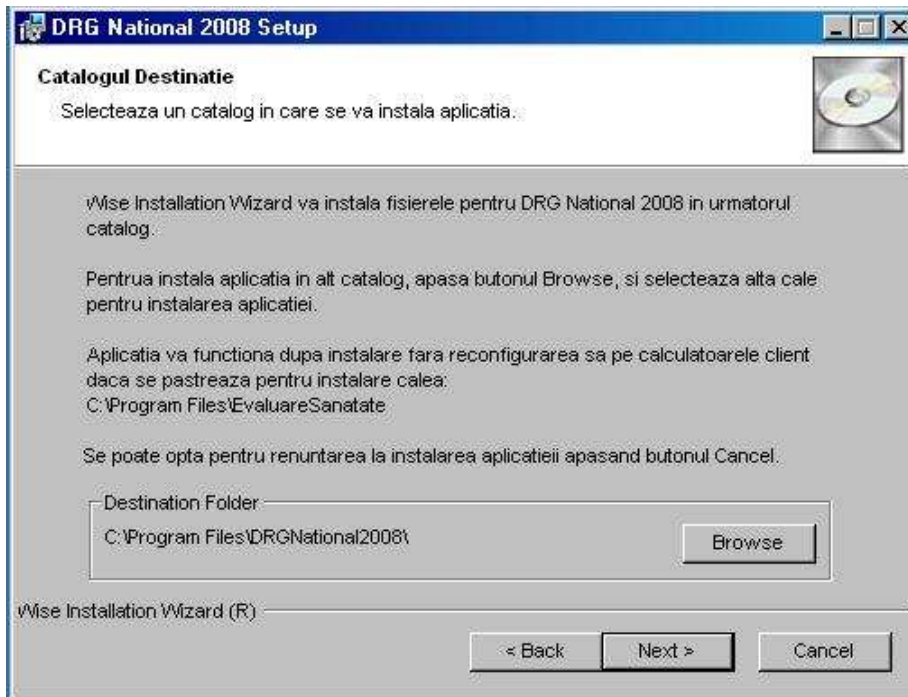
DRG National 2008 Setup

Catalogul Destinatie

Selecteaza un catalog in care se va instala aplicatia.

Wise Installation Wizard va instala fisierele pentru DRG National 2008 in urmatorul catalog.

Pentrua instala aplicatia in alt catalog, apasa butonul Browse, si selecteaza alta cale pentru instalarea aplicatiei.

Aplicatia va functiona dupa instalare fara reconfigurarea sa pe calculatoarele client daca se pastreaza pentru instalare calea:
C:\Program Files\EvaluareSanatate

Se poate opta pentru renuntarea la instalarea aplicatieii apasand butonul Cancel.

Destination Folder

C:\Program Files\DRGNational2008\

Browse

Wise Installation Wizard (R)

< Back

Next >

Cancel